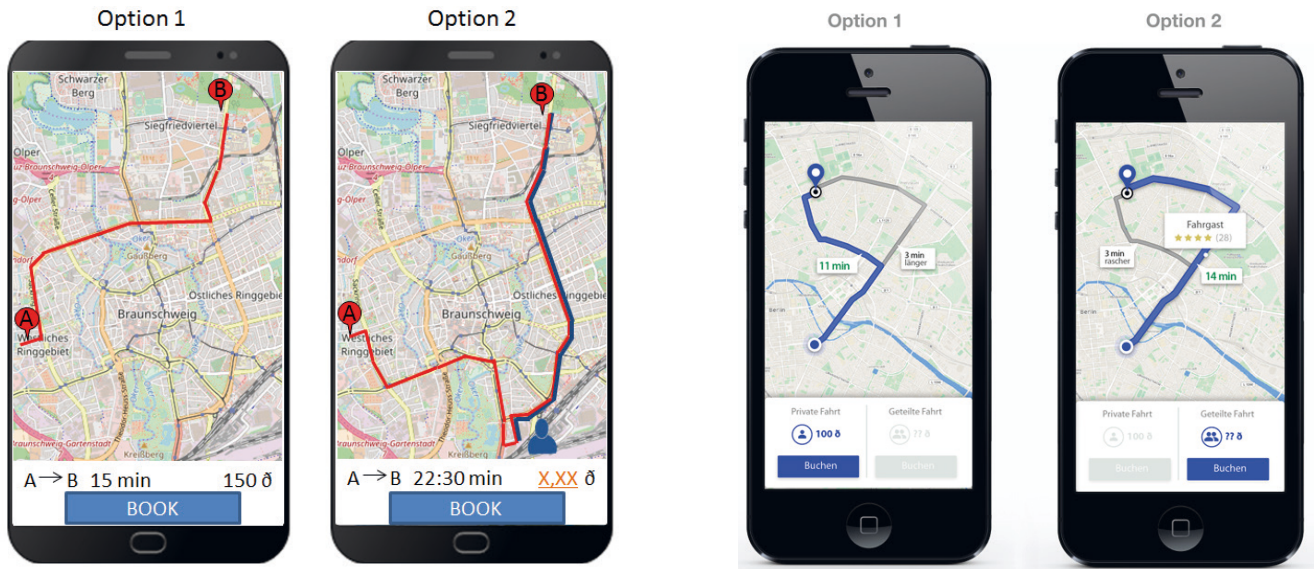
Option 1

Schwarzer Berg

Siegfriedviertel

Olper

Braunschweig-Olper

Braunschweig

Östliches Ringgebiet

Westliches Ringgebiet

Braunschweig-Gartenstadt

Kreißberg

A → B 15 min 150 ð

BOOK

Option 2

Schwarzer Berg

Siegfriedviertel

Olper

Braunschweig-Olper

Braunschweig

Östliches Ringgebiet

Westliches Ringgebiet

Braunschweig-Gartenstadt

Kreißberg

A → B 22:30 min X,XX ð

BOOK

Option 1

11 min

3 min länger

Private Fahrt

100 ð

Buchen

Geteilte Fahrt

?? ð

Buchen

Option 2

Fahrgast

★★★★ (28)

3 min rascher

14 min

Private Fahrt

100 ð

Buchen

Geteilte Fahrt

?? ð

Buchen